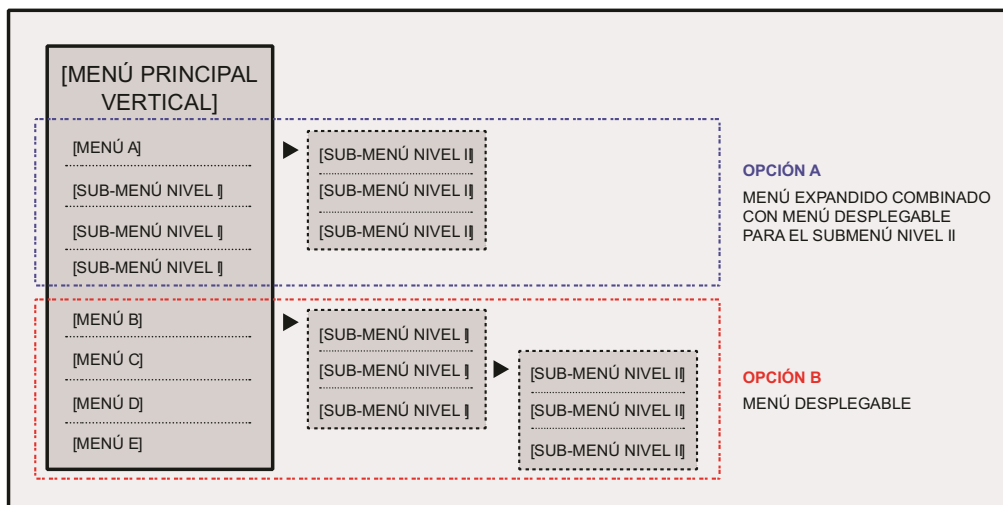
[MENÚ PRINCIPAL VERTICAL]

[MENÚ A]

[SUB-MENÚ NIVEL I]

[SUB-MENÚ NIVEL I]

[SUB-MENÚ NIVEL I]

[SUB-MENÚ NIVEL II]

[SUB-MENÚ NIVEL II]

[SUB-MENÚ NIVEL II]

OPCIÓN A

MENÚ EXPANDIDO COMBINADO CON MENÚ DESPLEGABLE PARA EL SUBMENÚ NIVEL II

[MENÚ B]

[MENÚ C]

[MENÚ D]

[MENÚ E]

[SUB-MENÚ NIVEL I]

[SUB-MENÚ NIVEL I]

[SUB-MENÚ NIVEL I]

[SUB-MENÚ NIVEL II]

[SUB-MENÚ NIVEL II]

[SUB-MENÚ NIVEL II]

OPCIÓN B

MENÚ DESPLEGABLE